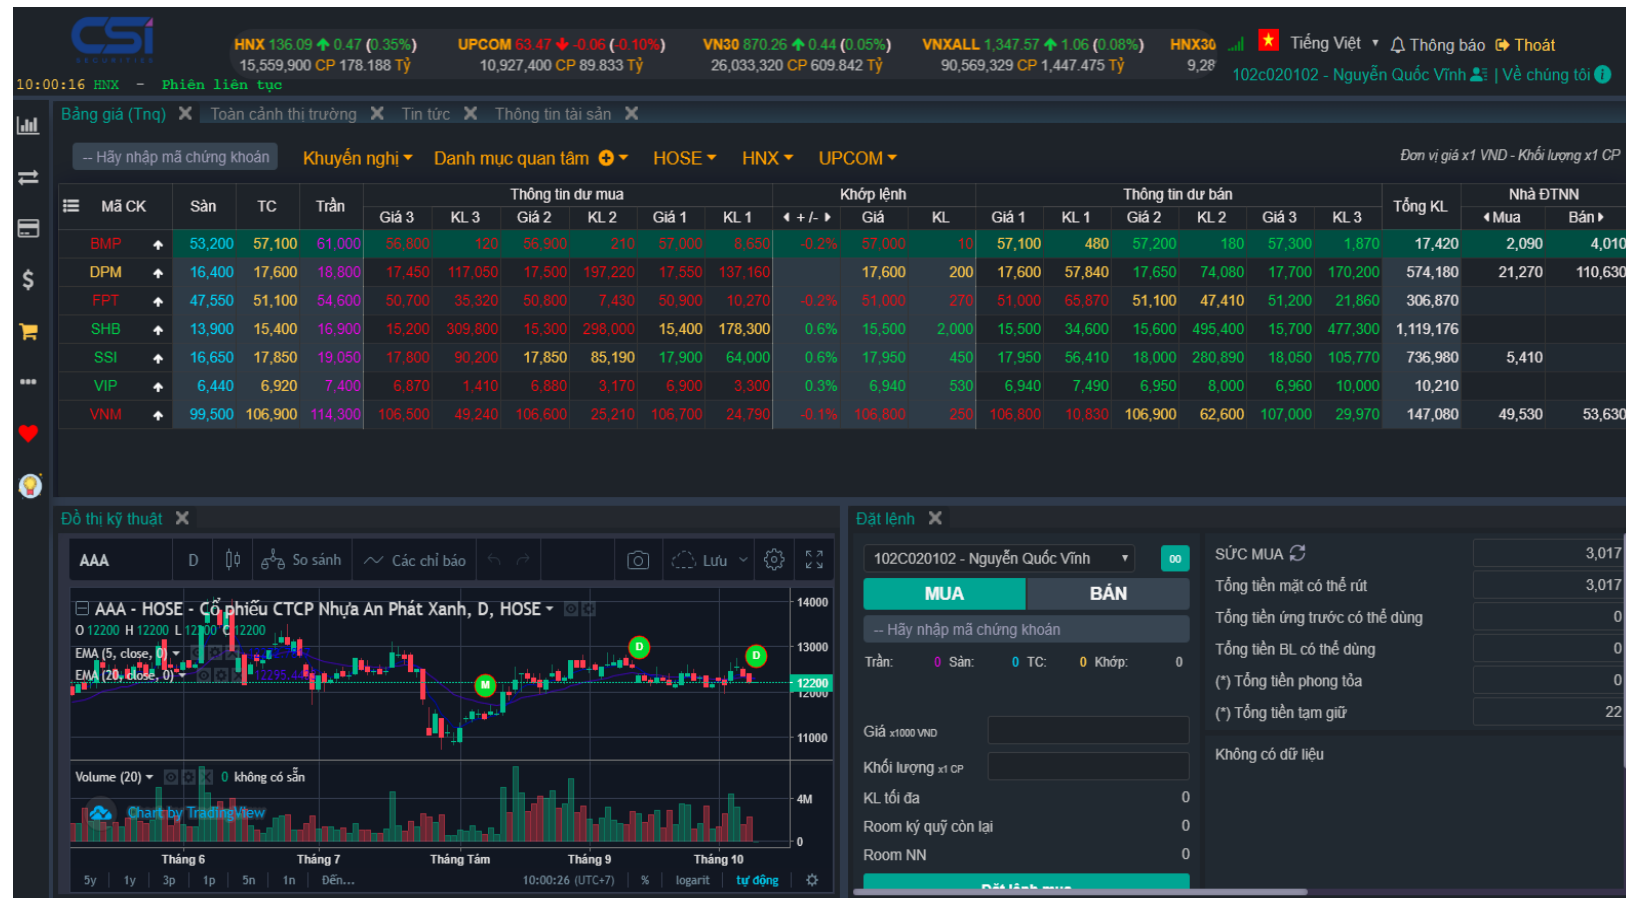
CSI

HNX 136.09 0.47 (0.35%) 15,559,900 CP 178.188 Tỷ
UPCOM 63.47 -0.06 (-0.10%) 10,927,400 CP 89.833 Tỷ
VN30 870.26 0.44 (0.05%) 26,033,320 CP 609.842 Tỷ
VNXALL 1,347.57 1.06 (0.08%) 90,569,329 CP 1,447.475 Tỷ
HNX30 9,28

Tiếng Việt ▾ Thông báo Thoát
102c020102 - Nguyễn Quốc Vĩnh | Về chúng tôi

10:00:16 HNX - Phiên liên tục

Bảng giá (Tnq) ✕ Toàn cảnh thị trường ✕ Tin tức ✕ Thông tin tài sản ✕

-- Hãy nhập mã chứng khoán Khuyến nghị ▾ Danh mục quan tâm ▾ HOSE ▾ HNX ▾ UPCOM ▾

Đơn vị giá x1 VND - Khối lượng x1 CP

| Mã CK | | Sàn | TC | Trần | Giá 3 | KL 3 | Giá 2 | KL 2 | Giá 1 | KL 1 | +/- | Giá | KL | Giá 1 | KL 1 | Giá 2 | KL 2 | Giá 3 | KL 3 | Tổng KL | Mua | Bán |
|---|---|---|---|---|---|---|---|---|---|---|---|---|---|---|---|---|---|---|---|---|---|---|
| BMP | ↑ | 53,200 | 57,100 | 61,000 | 56,800 | 120 | 56,900 | 210 | 57,000 | 8,650 | -0.2% | 57,000 | 10 | 57,100 | 480 | 57,200 | 180 | 57,300 | 1,870 | 17,420 | 2,090 | 4,010 |
| DPM | ↑ | 16,400 | 17,600 | 18,800 | 17,450 | 117,050 | 17,500 | 197,220 | 17,550 | 137,160 | | 17,600 | 200 | 17,600 | 57,840 | 17,650 | 74,080 | 17,700 | 170,200 | 574,180 | 21,270 | 110,630 |
| FPT | ↑ | 47,550 | 51,100 | 54,600 | 50,700 | 35,320 | 50,800 | 7,430 | 50,900 | 10,270 | -0.2% | 51,000 | 270 | 51,000 | 65,870 | 51,100 | 47,410 | 51,200 | 21,860 | 306,870 | | |
| SHB | ↑ | 13,900 | 15,400 | 16,900 | 15,200 | 309,800 | 15,300 | 298,000 | 15,400 | 178,300 | 0.6% | 15,500 | 2,000 | 15,500 | 34,600 | 15,600 | 495,400 | 15,700 | 477,300 | 1,119,176 | | |
| SSI | ↑ | 16,650 | 17,850 | 19,050 | 17,800 | 90,200 | 17,850 | 85,190 | 17,900 | 64,000 | 0.6% | 17,950 | 450 | 17,950 | 56,410 | 18,000 | 280,890 | 18,050 | 105,770 | 736,980 | 5,410 | |
| VIP | ↑ | 6,440 | 6,920 | 7,400 | 6,870 | 1,410 | 6,880 | 3,170 | 6,900 | 3,300 | 0.3% | 6,940 | 530 | 6,940 | 7,490 | 6,950 | 8,000 | 6,960 | 10,000 | 10,210 | | |
| VNM | ↑ | 99,500 | 106,900 | 114,300 | 106,500 | 49,240 | 106,600 | 25,210 | 106,700 | 24,790 | -0.1% | 106,800 | 250 | 106,800 | 10,830 | 106,900 | 62,600 | 107,000 | 29,970 | 147,080 | 49,530 | 53,630 |

Thông tin dư mua | Khớp lệnh | Thông tin dư bán | Tổng KL | Nhà ĐTNN

Đồ thị kỹ thuật ✕

AAA D So sánh Các chỉ báo Lưu
AAA - HOSE - Cổ phiếu CTCP Nhựa An Phát Xanh, D, HOSE
O 12200 H 12200 L 12200 C 12200
EMA (5, close, 0)
EMA (20, close, 0) 12295.4
Volume (20) 0 không có sẵn
Chart by TradingView
14000 13000 12200 12000 11000 4M 0
Tháng 6 Tháng 7 Tháng Tám Tháng 9 Tháng 10
5y 1y 3p 1p 5n 1n Đến... 10:00:26 (UTC+7) % logarit tự động

Đặt lệnh ✕

102C020102 - Nguyễn Quốc Vĩnh ▾
MUA BÁN
-- Hãy nhập mã chứng khoán
Trần: 0 Sàn: 0 TC: 0 Khớp: 0
Giá x1000 VND
Khối lượng x1 CP
KL tối đa 0
Room ký quỹ còn lại 0
Room NN 0
Đặt lệnh mua

SỨC MUA 3,017
Tổng tiền mặt có thể rút 3,017
Tổng tiền ứng trước có thể dùng 0
Tổng tiền BL có thể dùng 0
(*) Tổng tiền phong tỏa 0
(*) Tổng tiền tạm giữ 22
Không có dữ liệu